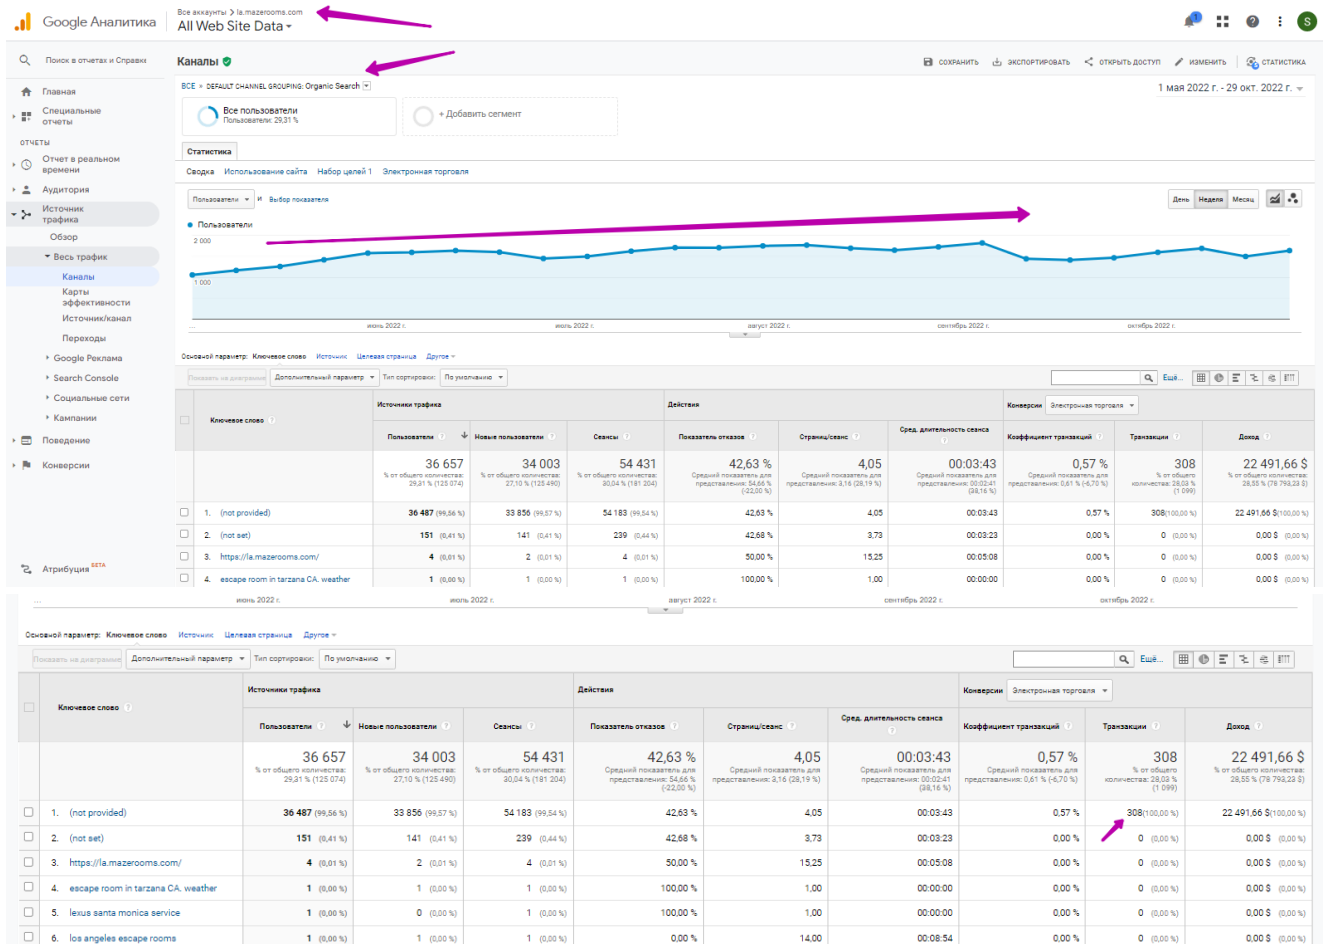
Google Аналитика

Все аккаунты > la.mazerooms.com
All Web Site Data

S

Поиск в отчетах и Справке

Главная
Специальные отчеты
ОТЧЕТЫ
Отчет в реальном времени
Аудитория
Источники трафика
Обзор
Весь трафик
Каналы
Карты эффективности
Источник/канал
Переходы
Google Реклама
Search Console
Социальные сети
Кампании
Поведение
Конверсии
Атрибуция BETA

Каналы

СОХРАНИТЬ ЭКСПОРТИРОВАТЬ ОТКРЫТЬ ДОСТУП ИЗМЕНИТЬ СТАТИСТИКА

ВСЕ » DEFAULT CHANNEL GROUPING: Organic Search

1 мая 2022 г. - 29 окт. 2022 г.

Все пользователи
Пользователи: 29,31 %

+ Добавить сегмент

Статистика

Сводка Использование сайта Набор целей 1 Электронная торговля

Пользователи и Выбор показателя

День Неделя Месяц

Пользователи
2 000
1 000

июнь 2022 г. июль 2022 г. август 2022 г. сентябрь 2022 г. октябрь 2022 г.

Основной параметр: Ключевое слово Источник Целевая страница Другое

Показать на диаграмме Дополнительный параметр Тип сортировки: По умолчанию

Ещё...

| | Ключевое слово | Источники трафика: Пользователи | Новые пользователи | Сеансы | Действия: Показатель отказов | Страниц/сеанс | Сред. длительность сеанса | Конверсии Электронная торговля: Коэффициент транзакций | Транзакции | Доход |
|---|---|---|---|---|---|---|---|---|---|---|
| | | 36 657 % от общего количества: 29,31 % (125 074) | 34 003 % от общего количества: 27,10 % (125 490) | 54 431 % от общего количества: 30,04 % (181 204) | 42,63 % Средний показатель для представления: 54,66 % (-22,00 %) | 4,05 Средний показатель для представления: 3,16 (28,19 %) | 00:03:43 Средний показатель для представления: 00:02:41 (38,16 %) | 0,57 % Средний показатель для представления: 0,61 % (-6,70 %) | 308 % от общего количества: 28,03 % (1 099) | 22 491,66 $ % от общего количества: 28,55 % (78 793,23 $) |
| 1. | (not provided) | 36 487 (99,56 %) | 33 856 (99,57 %) | 54 183 (99,54 %) | 42,63 % | 4,05 | 00:03:43 | 0,57 % | 308(100,00 %) | 22 491,66 $(100,00 %) |
| 2. | (not set) | 151 (0,41 %) | 141 (0,41 %) | 239 (0,44 %) | 42,68 % | 3,73 | 00:03:23 | 0,00 % | 0 (0,00 %) | 0,00 $ (0,00 %) |
| 3. | https://la.mazerooms.com/ | 4 (0,01 %) | 2 (0,01 %) | 4 (0,01 %) | 50,00 % | 15,25 | 00:05:08 | 0,00 % | 0 (0,00 %) | 0,00 $ (0,00 %) |
| 4. | escape room in tarzana CA. weather | 1 (0,00 %) | 1 (0,00 %) | 1 (0,00 %) | 100,00 % | 1,00 | 00:00:00 | 0,00 % | 0 (0,00 %) | 0,00 $ (0,00 %) |
| 5. | lexus santa monica service | 1 (0,00 %) | 0 (0,00 %) | 1 (0,00 %) | 100,00 % | 1,00 | 00:00:00 | 0,00 % | 0 (0,00 %) | 0,00 $ (0,00 %) |
| 6. | los angeles escape rooms | 1 (0,00 %) | 1 (0,00 %) | 1 (0,00 %) | 0,00 % | 14,00 | 00:08:54 | 0,00 % | 0 (0,00 %) | 0,00 $ (0,00 %) |